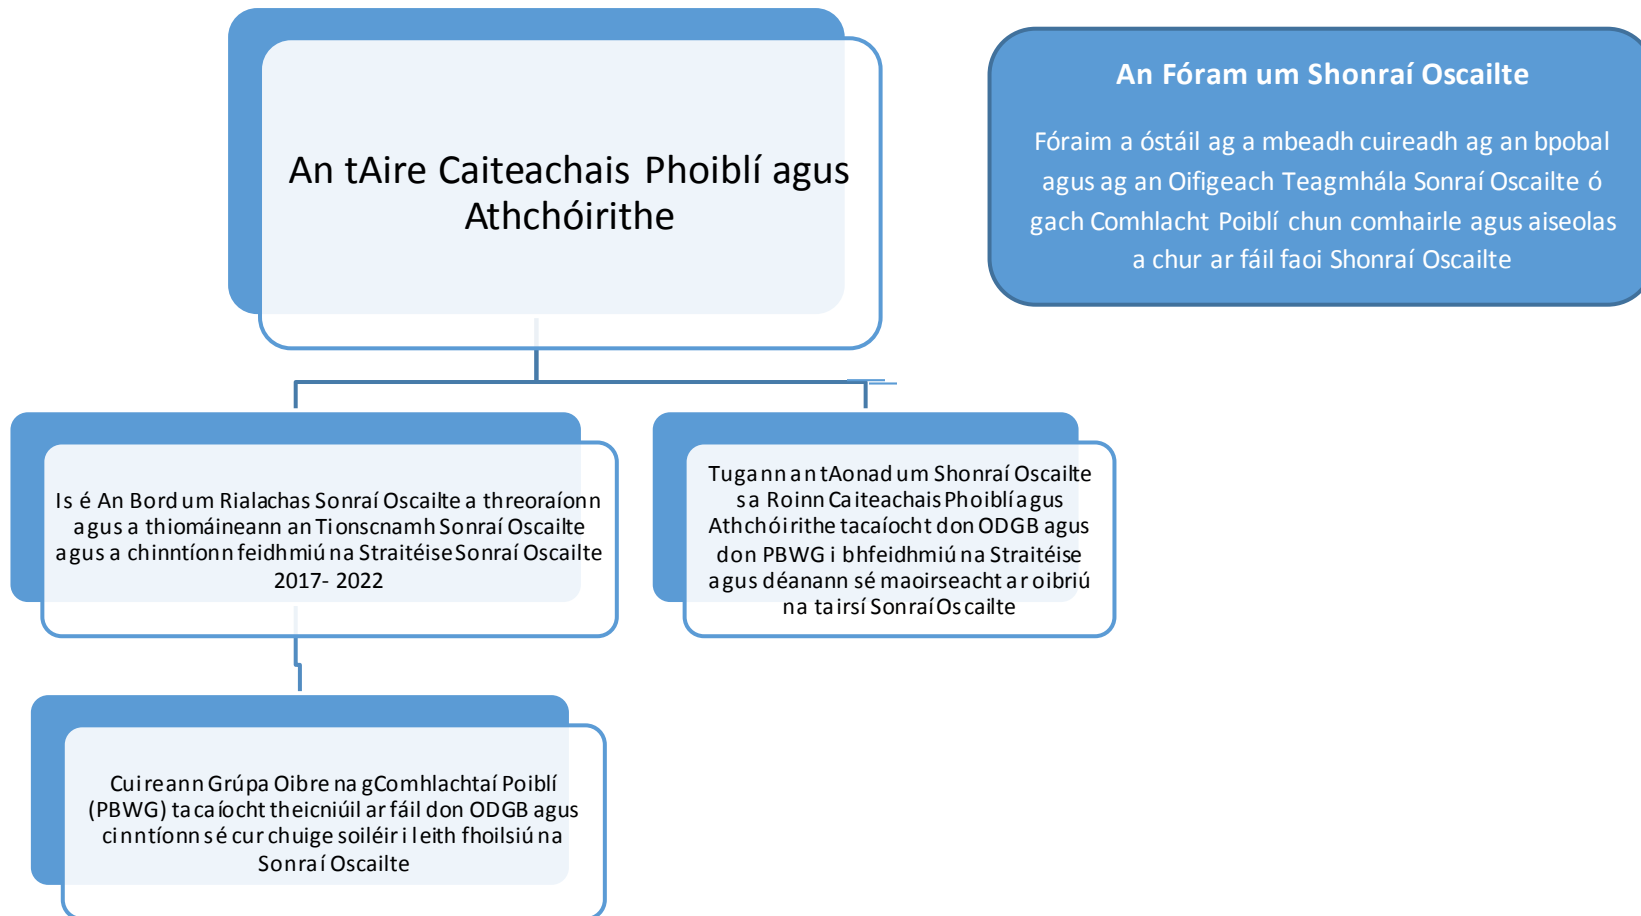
An tAire Caiteachais Phoiblí agus Athchóirithe

An Fóram um Shonraí Oscailte

Fóraim a óstáil ag a mbeadh cuireadh ag an bpobal agus ag an Oifigeach Teagmhála Sonraí Oscailte ó gach Comhlacht Poiblí chun comhairle agus aiseolas a chur ar fáil faoi Shonraí Oscailte

Is é An Bord um Rialachas Sonraí Oscailte a threoraíonn agus a thiomáineann an Tionscnamh Sonraí Oscailte agus a chinntíonn feidhmiú na Straitéise Sonraí Oscailte 2017- 2022

Tugann an tAonad um Shonraí Oscailte sa Roinn Caiteachais Phoiblí agus Athchóirithe tacaíocht don ODGB agus don PBWG i bhfeidhmiú na Straitéise agus déanann sé maoirseacht ar oibriú na tairsí Sonraí Oscailte

Cuireann Grúpa Oibre na gComhlachtaí Poiblí (PBWG) tacaíocht theicniúil ar fáil don ODGB agus cinntíonn sé cur chuige soiléir i leith fhoilsiú na Sonraí Oscailte